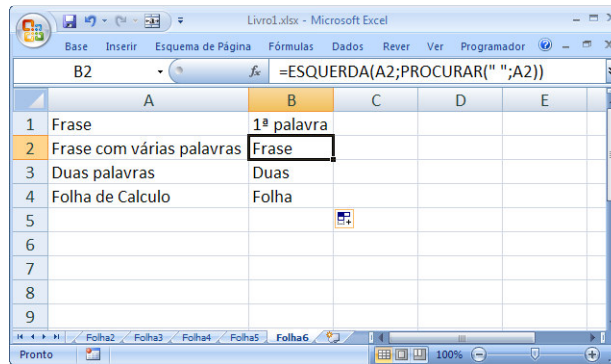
Livro1.xlsx - Microsoft Excel

Base Inserir Esquema de Página Fórmulas Dados Rever Ver Programador

B2 $f_x$ =ESQUERDA(A2;PROCURAR(" ";A2))

| | A | B | C | D | E |
|---|---|---|---|---|---|
| 1 | Frase | 1ª palavra | | | |
| 2 | Frase com várias palavras | Frase | | | |
| 3 | Duas palavras | Duas | | | |
| 4 | Folha de Calculo | Folha | | | |
| 5 | | | | | |
| 6 | | | | | |
| 7 | | | | | |
| 8 | | | | | |
| 9 | | | | | |
| 10 | | | | | |

Folha2 Folha3 Folha4 Folha5 Folha6

Pronto 100%